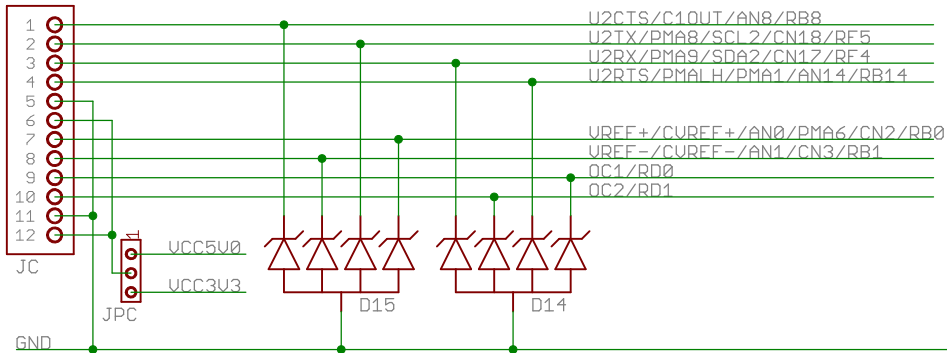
1
2
3
4
5
6
7
8
9
10
11
12
JC

U2CTS/C1OUT/AN8/RB8
U2TX/PMA8/SCL2/CN18/RF5
U2RX/PMA9/SDA2/CN17/RF4
U2RTS/PMALH/PMA1/AN14/RB14
VREF+/CVREF+/AN0/PMA6/CN2/RB0
VREF-/CVREF-/AN1/CN3/RB1
OC1/RD0
OC2/RD1

1
VCC5V0
VCC3V3
JPC

D15
D14

GND